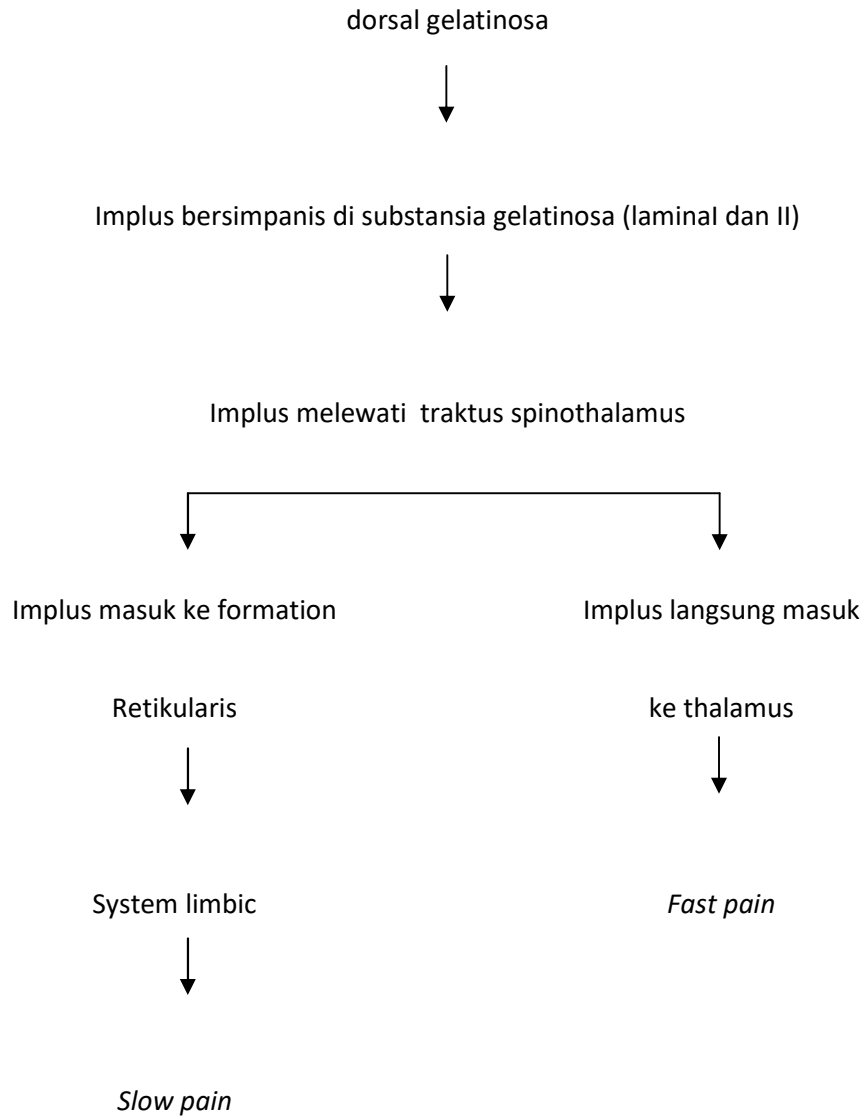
dorsal gelatinosa

Implus bersimpanis di substansia gelatinosa (laminaI dan II)

Implus melewati traktus spinothalamus

Implus masuk ke formation

Retikularis

System limbic

Slow pain

Implus langsung masuk

ke thalamus

Fast pain